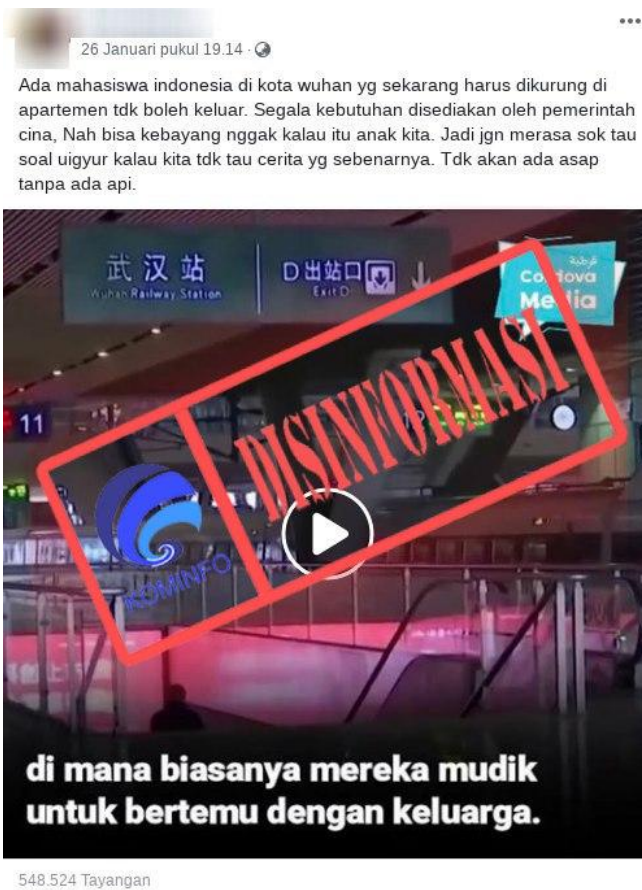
26 Januari pukul 19.14 ·

Ada mahasiswa indonesia di kota wuhan yg sekarang harus dikurung di apartemen tdk boleh keluar. Segala kebutuhan disediakan oleh pemerintah cina, Nah bisa kebayang nggak kalau itu anak kita. Jadi jgn merasa sok tau soal uigyur kalau kita tdk tau cerita yg sebenarnya. Tdk akan ada asap tanpa ada api.

武汉站
Wuhan Railway Station

D出站口
Exit D

قرطبة
Cordova
Media

11

DISINFORMASI

KOMINFO

di mana biasanya mereka mudik untuk bertemu dengan keluarga.

548.524 Tayangan